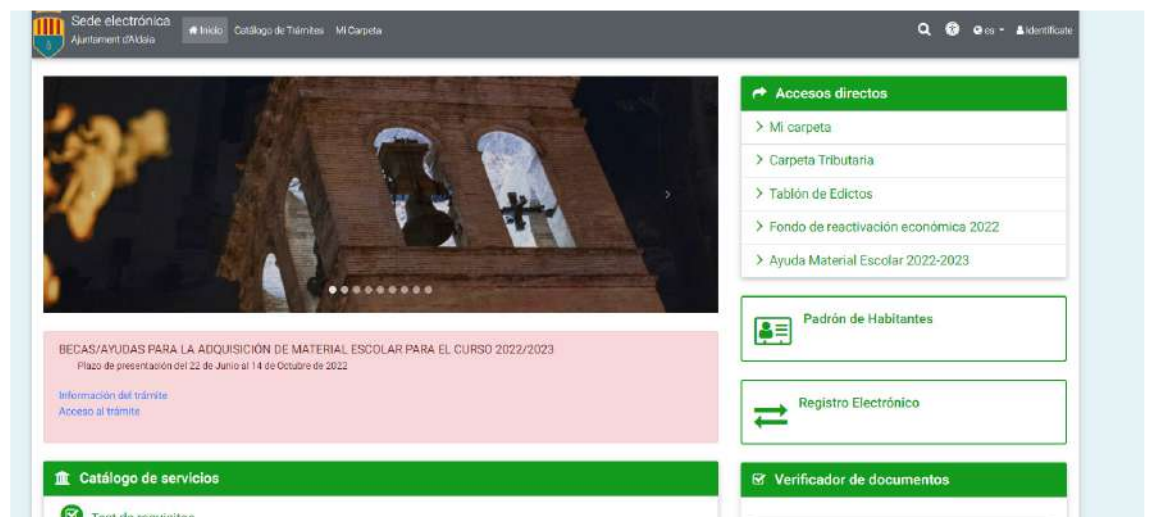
Sede electrónica
Ajuntament d'Aldaia

Inicio Catálogo de Trámites Mi Carpeta

es Identifícate

Accesos directos
> Mi carpeta
> Carpeta Tributaria
> Tablón de Edictos
> Fondo de reactivación económica 2022
> Ayuda Material Escolar 2022-2023

BECAS/AYUDAS PARA LA ADQUISICIÓN DE MATERIAL ESCOLAR PARA EL CURSO 2022/2023
Plazo de presentación del 22 de Junio al 14 de Octubre de 2022

Información del trámite
Acceso al trámite

Padrón de Habitantes

Registro Electrónico

Catálogo de servicios

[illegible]

Verificador de documentos